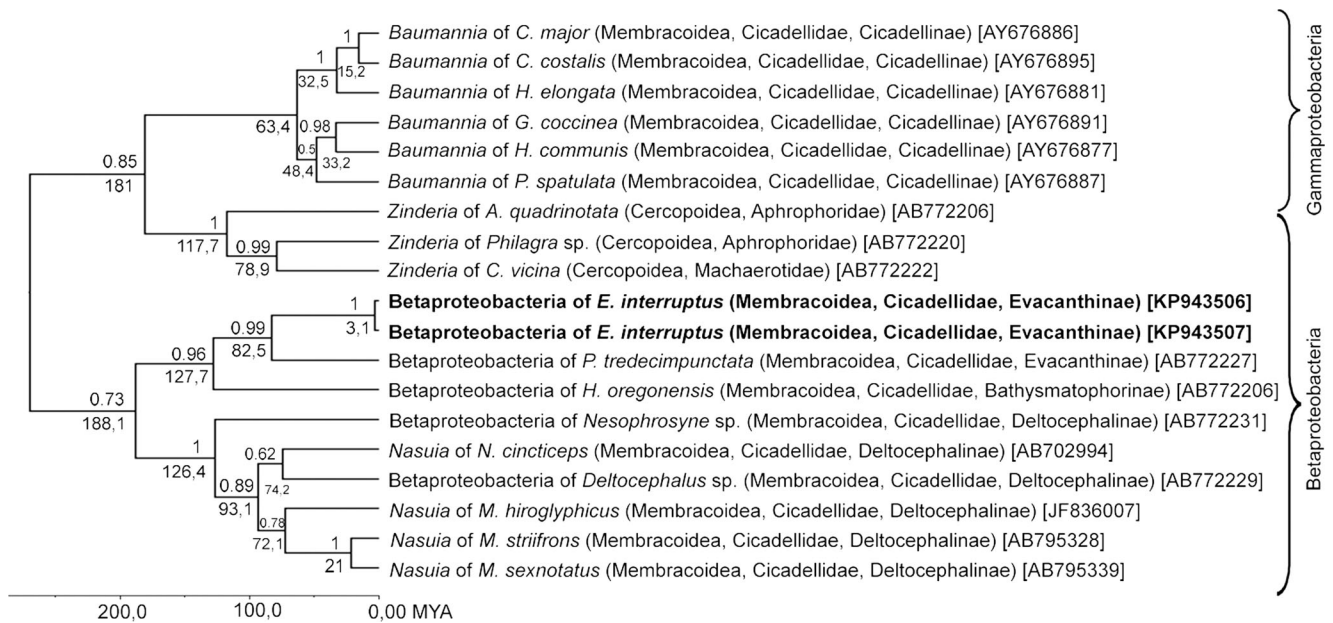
Baumannia of C. major (Membracoidea, Cicadellidae, Cicadellinae) [AY676886]
Baumannia of C. costalis (Membracoidea, Cicadellidae, Cicadellinae) [AY676895]
Baumannia of H. elongata (Membracoidea, Cicadellidae, Cicadellinae) [AY676881]
Baumannia of G. coccinea (Membracoidea, Cicadellidae, Cicadellinae) [AY676891]
Baumannia of H. communis (Membracoidea, Cicadellidae, Cicadellinae) [AY676877]
Baumannia of P. spatulata (Membracoidea, Cicadellidae, Cicadellinae) [AY676887]
Zinderia of A. quadrinotata (Cercopoidea, Aphrophoridae) [AB772206]
Zinderia of Philagra sp. (Cercopoidea, Aphrophoridae) [AB772220]
Zinderia of C. vicina (Cercopoidea, Machaerotidae) [AB772222]
Betaproteobacteria of E. interruptus (Membracoidea, Cicadellidae, Evacanthinae) [KP943506]
Betaproteobacteria of E. interruptus (Membracoidea, Cicadellidae, Evacanthinae) [KP943507]
Betaproteobacteria of P. tredecimpunctata (Membracoidea, Cicadellidae, Evacanthinae) [AB772227]
Betaproteobacteria of H. oregonensis (Membracoidea, Cicadellidae, Bathysmatophorinae) [AB772206]
Betaproteobacteria of Nesophrosyne sp. (Membracoidea, Cicadellidae, Deltocephalinae) [AB772231]
Nasuia of N. cincticeps (Membracoidea, Cicadellidae, Deltocephalinae) [AB702994]
Betaproteobacteria of Deltocephalus sp. (Membracoidea, Cicadellidae, Deltocephalinae) [AB772229]
Nasuia of M. hiroglyphicus (Membracoidea, Cicadellidae, Deltocephalinae) [JF836007]
Nasuia of M. striifrons (Membracoidea, Cicadellidae, Deltocephalinae) [AB795328]
Nasuia of M. sexnotatus (Membracoidea, Cicadellidae, Deltocephalinae) [AB795339]

Gammaproteobacteria
Betaproteobacteria

1
1
15,2
32,5
63,4
0.98
0.5
33,2
48,4
0.85
181
1
117,7
0.99
78,9
1
3,1
0.99
82,5
0.96
127,7
0.73
188,1
1
126,4
0.62
0.89
74,2
93,1
0.78
72,1
1
21

200,0 100,0 0,00 MYA